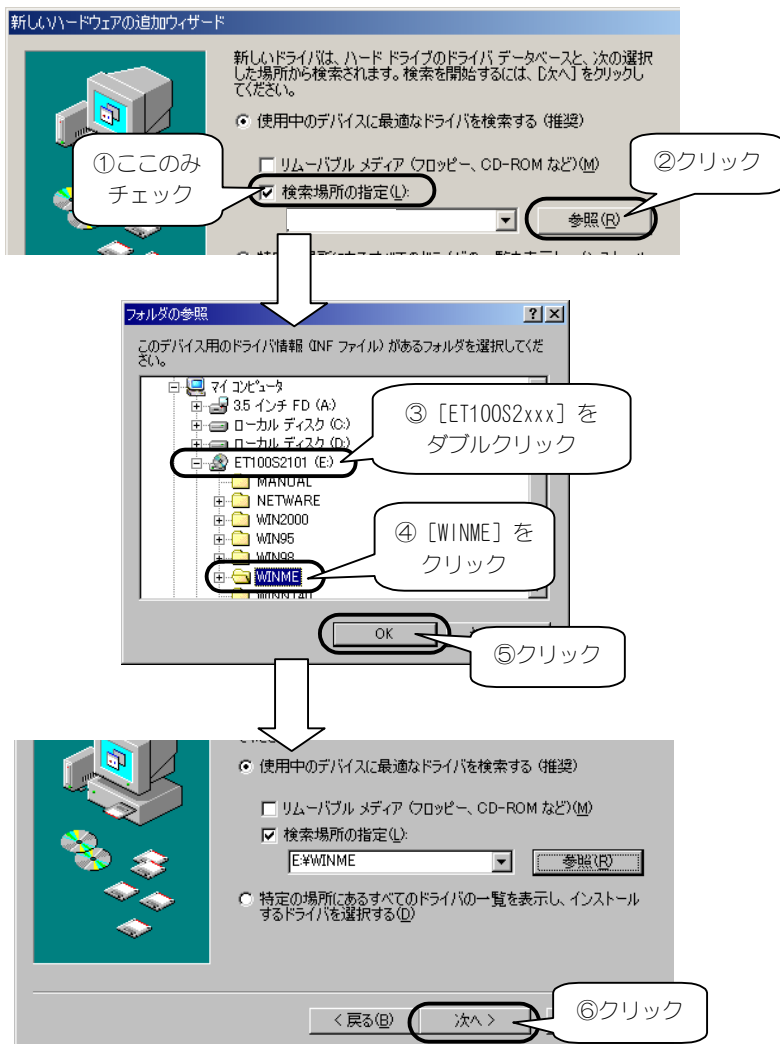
新しいハードウェアの追加ウィザード

新しいドライバは、ハード ドライブのドライバ データベースと、次の選択した場所から検索されます。検索を開始するには、[次へ] をクリックしてください。

使用中のデバイスに最適なドライバを検索する (推奨)

①ここのみチェック

リムーバブル メディア (フロッピー、CD-ROM など)(M)

検索場所の指定(L):

②クリック

参照(R)

フォルダの参照

このデバイス用のドライバ情報 (INF ファイル) があるフォルダを選択してください。

マイ コンピュータ
3.5 インチ FD (A:)
ローカル ディスク (C:)
ローカル ディスク (D:)
ET100S2101 (E:)
MANUAL
NETWARE
WIN2000
WIN95
WIN98
WINME
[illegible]

③ [ET100S2xxx] をダブルクリック

④ [WINME] をクリック

OK

⑤クリック

使用中のデバイスに最適なドライバを検索する (推奨)

リムーバブル メディア (フロッピー、CD-ROM など)(M)

検索場所の指定(L):

E:¥WINME

参照(R)

特定の場所にあるすべてのドライバの一覧を表示し、インストールするドライバを選択する(D)

< 戻る(B)

次へ >

⑥クリック